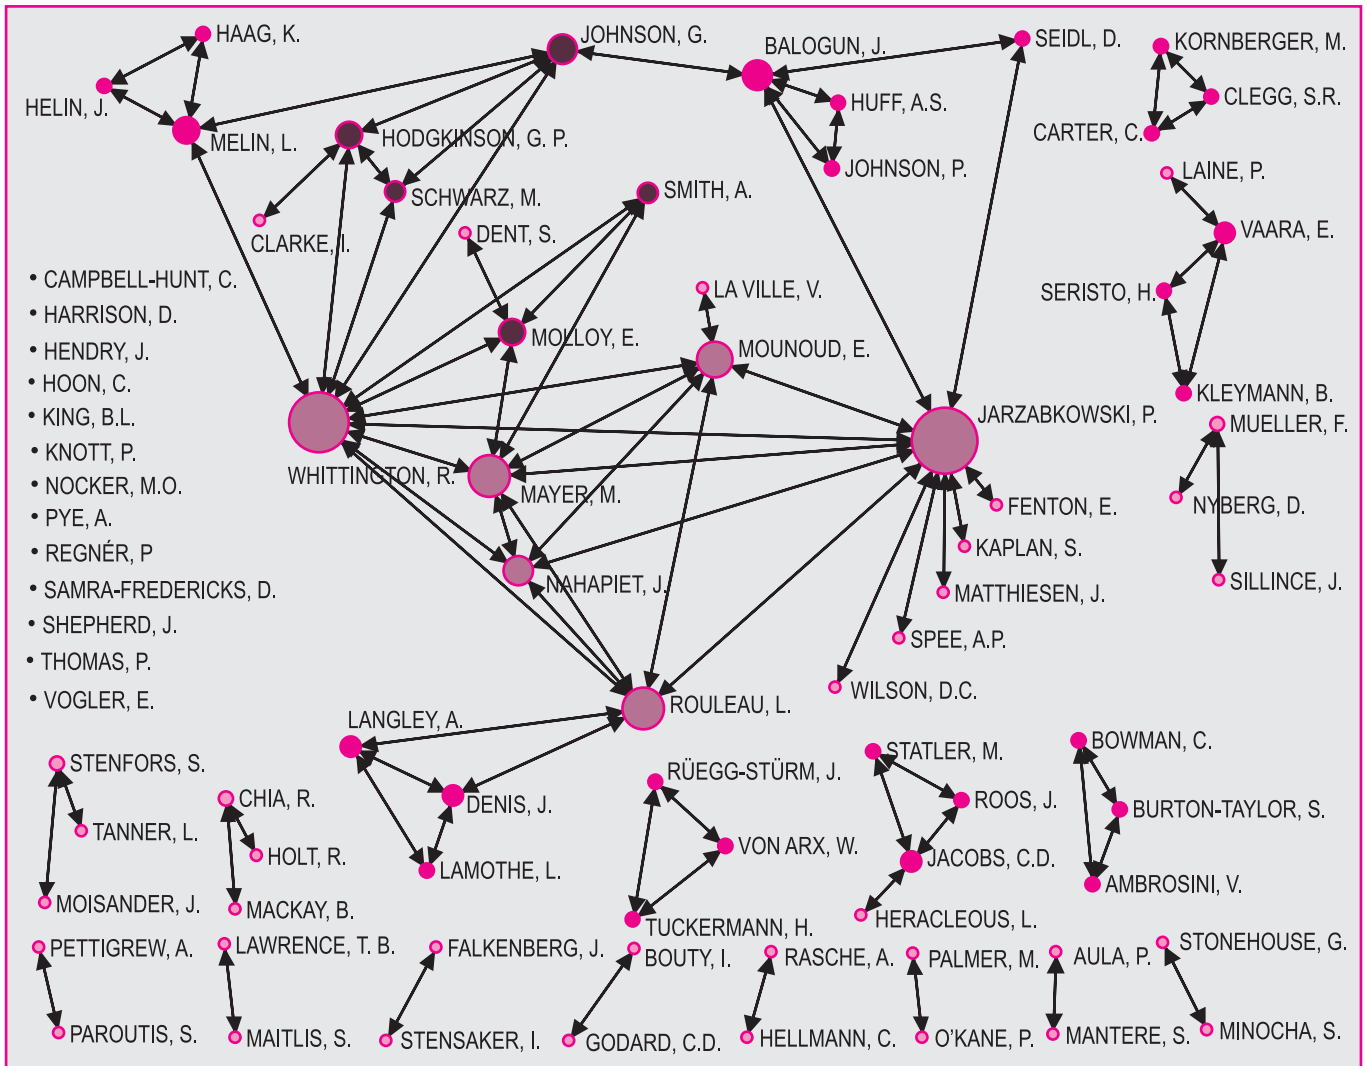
HAAG, K.
HELIN, J.
MELIN, L.
JOHNSON, G.
BALOGUN, J.
SEIDL, D.
KORNBERGER, M.
CLEGG, S.R.
CARTER, C.
HODGKINSON, G. P.
HUFF, A.S.
JOHNSON, P.
SCHWARZ, M.
SMITH, A.
CLARKE, I.
DENT, S.
LAINE, P.
VAARA, E.
SERISTO, H.
KLEYMANN, B.
• CAMPBELL-HUNT, C.
• HARRISON, D.
• HENDRY, J.
• HOON, C.
• KING, B.L.
• KNOTT, P.
• NOCKER, M.O.
• PYE, A.
• REGNÉR, P
• SAMRA-FREDERICKS, D.
• SHEPHERD, J.
• THOMAS, P.
• VOGLER, E.
LA VILLE, V.
MOLLOY, E.
MOUNOUD, E.
JARZABKOWSKI, P.
MUELLER, F.
WHITTINGTON, R.
MAYER, M.
FENTON, E.
NYBERG, D.
KAPLAN, S.
NAHAPIET, J.
MATTHIESEN, J.
SILLINCE, J.
SPEE, A.P.
WILSON, D.C.
ROULEAU, L.
LANGLEY, A.
STATLER, M.
BOWMAN, C.
STENFORS, S.
RÜEGG-STÜRM, J.
ROOS, J.
BURTON-TAYLOR, S.
CHIA, R.
DENIS, J.
TANNER, L.
VON ARX, W.
HOLT, R.
JACOBS, C.D.
LAMOTHE, L.
AMBROSINI, V.
MOISANDER, J.
MACKAY, B.
TUCKERMANN, H.
HERACLEOUS, L.
PETTIGREW, A.
LAWRENCE, T. B.
FALKENBERG, J.
BOUTY, I.
RASCHE, A.
PALMER, M.
AULA, P.
STONEHOUSE, G.
PAROUTIS, S.
MAITLIS, S.
STENSAKER, I.
GODARD, C.D.
HELLMANN, C.
O'KANE, P.
MANTERE, S.
MINOCHA, S.